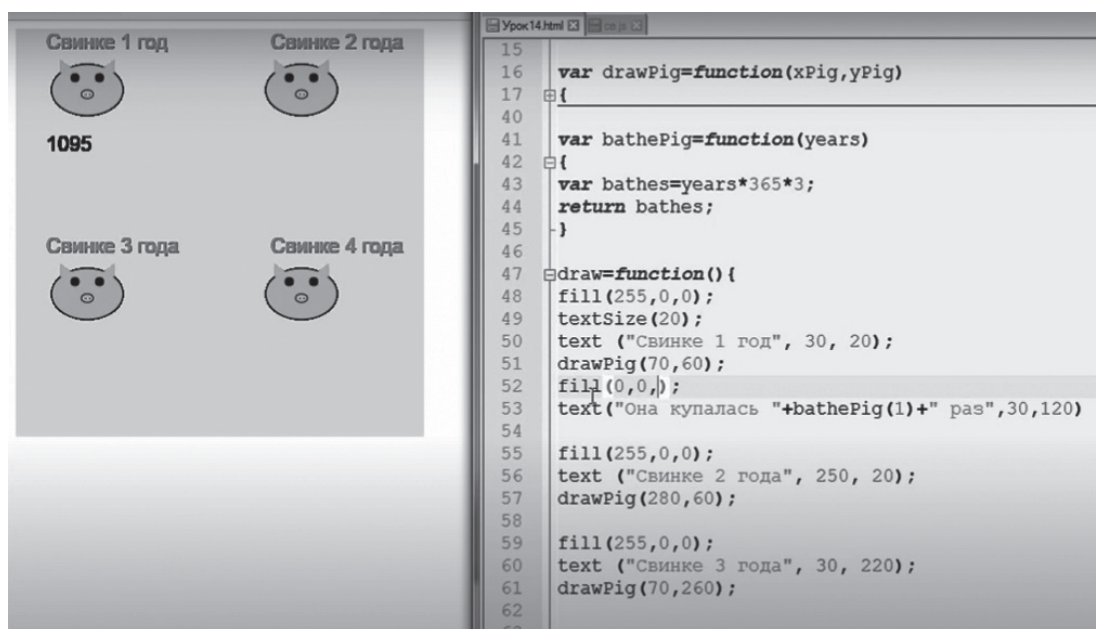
Свинке 1 год
Свинке 2 года
1095
Свинке 3 года
Свинке 4 года

Урок14.html
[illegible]

15
16 var drawPig=function(xPig,yPig)
17 {
40
41 var bathePig=function(years)
42 {
43 var bathes=years*365*3;
44 return bathes;
45 }
46
47 draw=function(){
48 fill(255,0,0);
49 textSize(20);
50 text ("Свинке 1 год", 30, 20);
51 drawPig(70,60);
52 fill(0,0,);
53 text("Она купалась "+bathePig(1)+" раз",30,120)
54
55 fill(255,0,0);
56 text ("Свинке 2 года", 250, 20);
57 drawPig(280,60);
58
59 fill(255,0,0);
60 text ("Свинке 3 года", 30, 220);
61 drawPig(70,260);
62